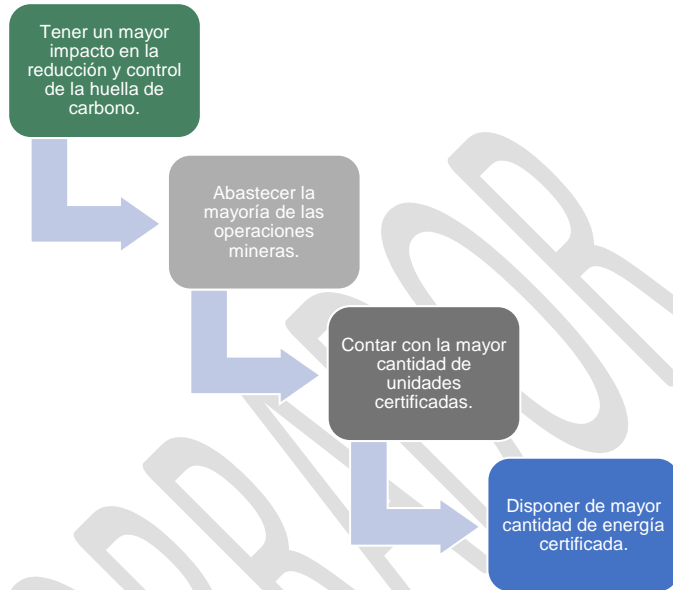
Tener un mayor impacto en la reducción y control de la huella de carbono.

Abastecer la mayoría de las operaciones mineras.

Contar con la mayor cantidad de unidades certificadas.

Disponer de mayor cantidad de energía certificada.